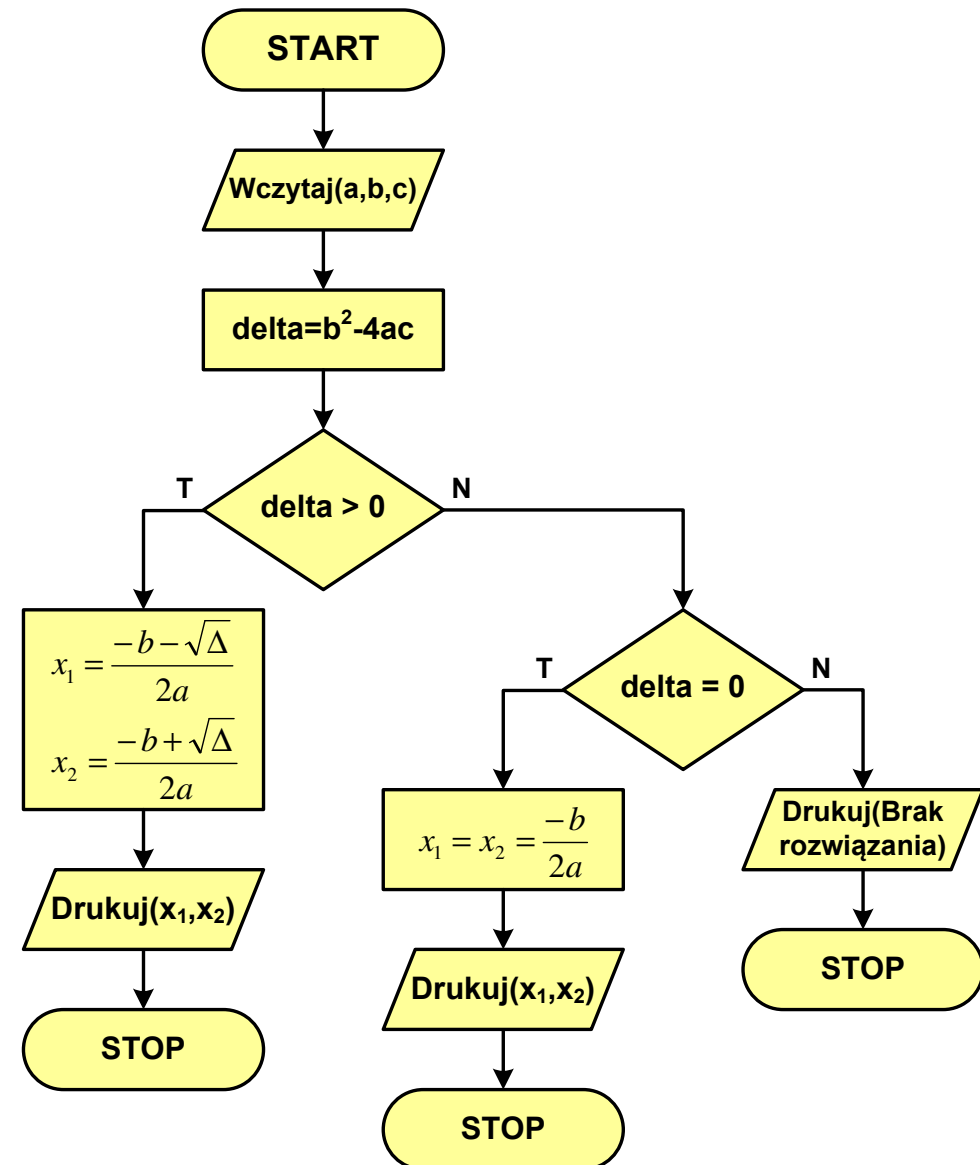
START

Wczytaj(a,b,c)

delta=b$^2$-4ac

T

delta > 0

N

$x_1 = \frac{-b-\sqrt{\Delta}}{2a}$

$x_2 = \frac{-b+\sqrt{\Delta}}{2a}$

Drukuj($x_1$,$x_2$)

STOP

T

delta = 0

N

$x_1 = x_2 = \frac{-b}{2a}$

Drukuj($x_1$,$x_2$)

STOP

Drukuj(Brak rozwiązania)

STOP